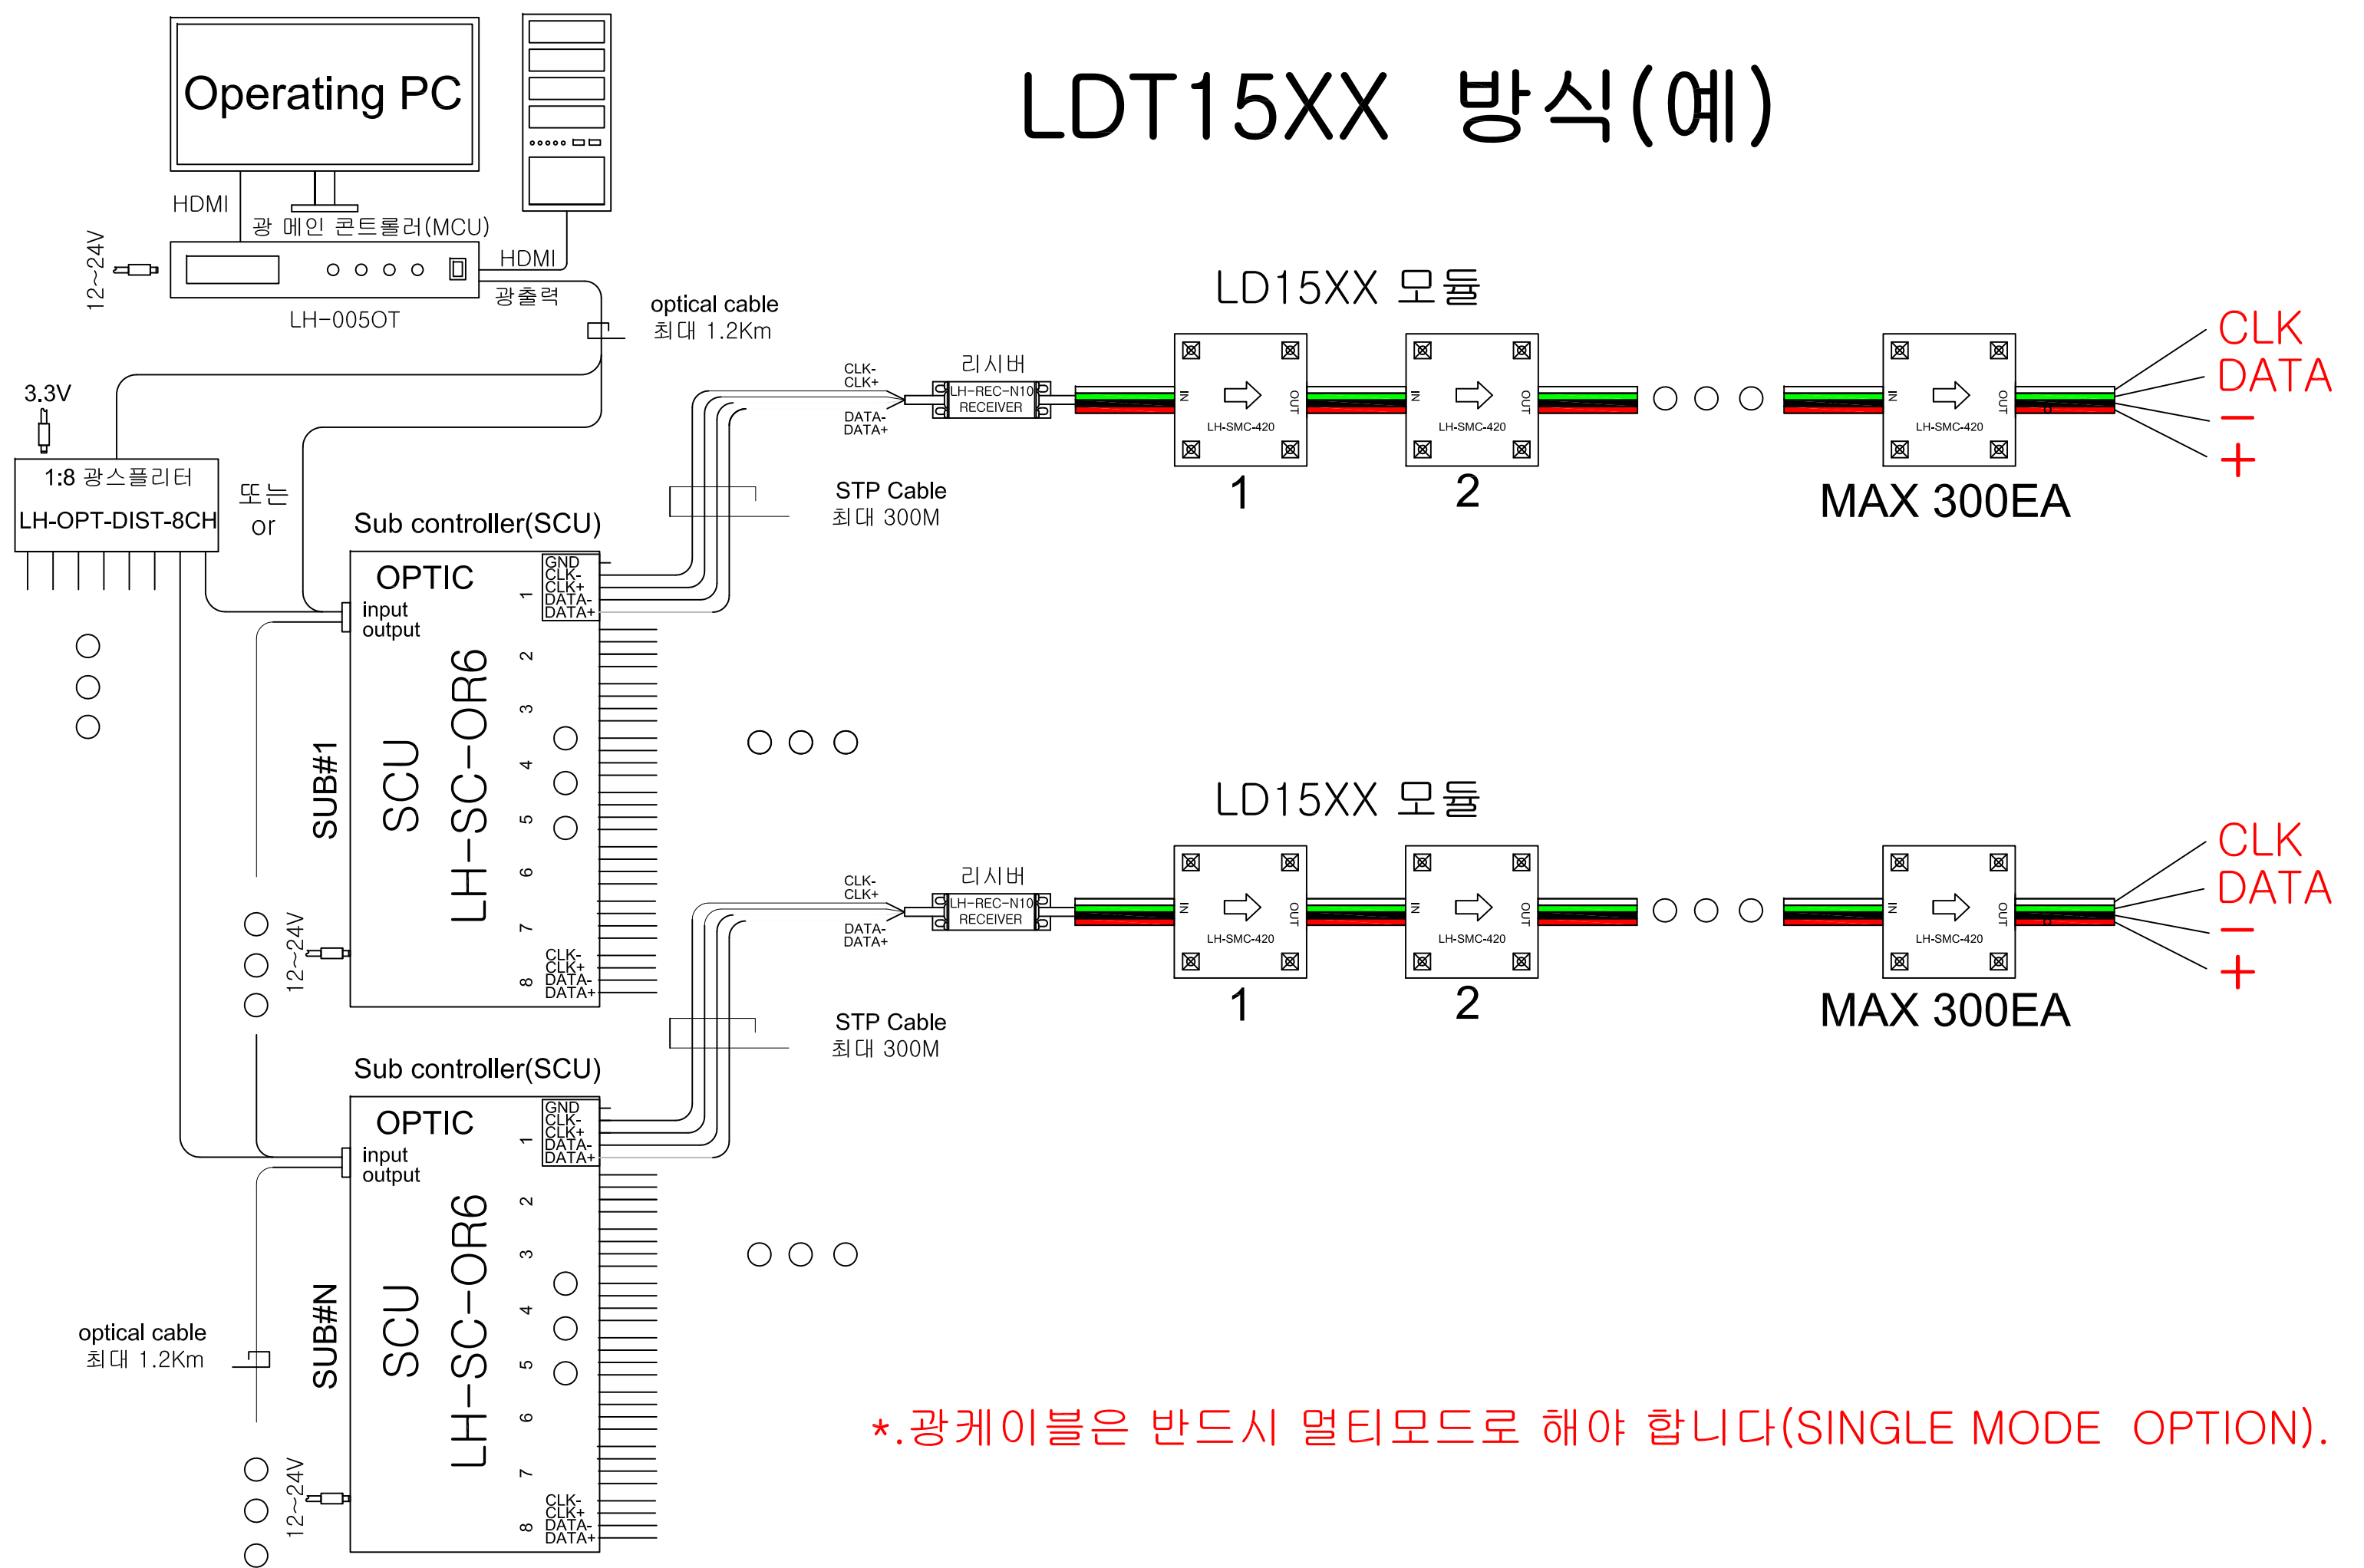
LDT15XX 방식(예)

Operating PC

HDMI

광 메인 콘트롤러(MCU)

12~24V

HDMI

광출력

LH-005OT

optical cable
최대 1.2Km

3.3V

1:8 광스플리터
LH-OPT-DIST-8CH

또는
or

Sub controller(SCU)

OPTIC
input
output

GND
CLK-
CLK+
DATA-
DATA+

1
2
3
4
5
6
7
8

CLK-
CLK+
DATA-
DATA+

SUB#1

SCU

LH-SC-OR6

12~24V

CLK-
CLK+
DATA-
DATA+

리시버
LH-REC-N10
RECEIVER

STP Cable
최대 300M

LD15XX 모듈

IN
OUT
LH-SMC-420

1

2

MAX 300EA

CLK
DATA
−
+

LD15XX 모듈

CLK-
CLK+
DATA-
DATA+

리시버
LH-REC-N10
RECEIVER

IN
OUT
LH-SMC-420

1

2

MAX 300EA

CLK
DATA
−
+

STP Cable
최대 300M

Sub controller(SCU)

OPTIC
input
output

GND
CLK-
CLK+
DATA-
DATA+

1
2
3
4
5
6
7
8

CLK-
CLK+
DATA-
DATA+

SUB#N

SCU

LH-SC-OR6

optical cable
최대 1.2Km

12~24V

*.광케이블은 반드시 멀티모드로 해야 합니다(SINGLE MODE OPTION).